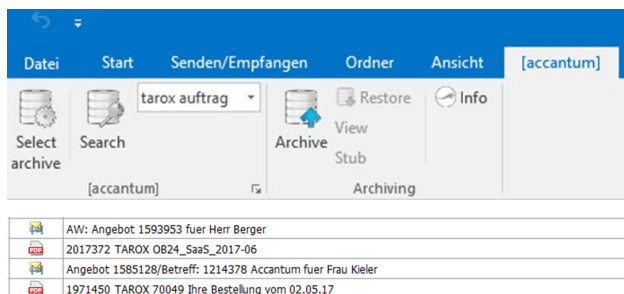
Datei
Start
Senden/Empfangen
Ordner
Ansicht
[accantum]

Select archive
Search
tarox auftrag
Archive
Restore
View
Stub
Info
[accantum]
Archiving

AW: Angebot 1593953 fuer Herr Berger
PDF 2017372 TAROX OB24_SaaS_2017-06
Angebot 1585128/Betreff: 1214378 Accantum fuer Frau Kieler
PDF 1971450 TAROX 70049 Ihre Bestellung vom 02.05.17